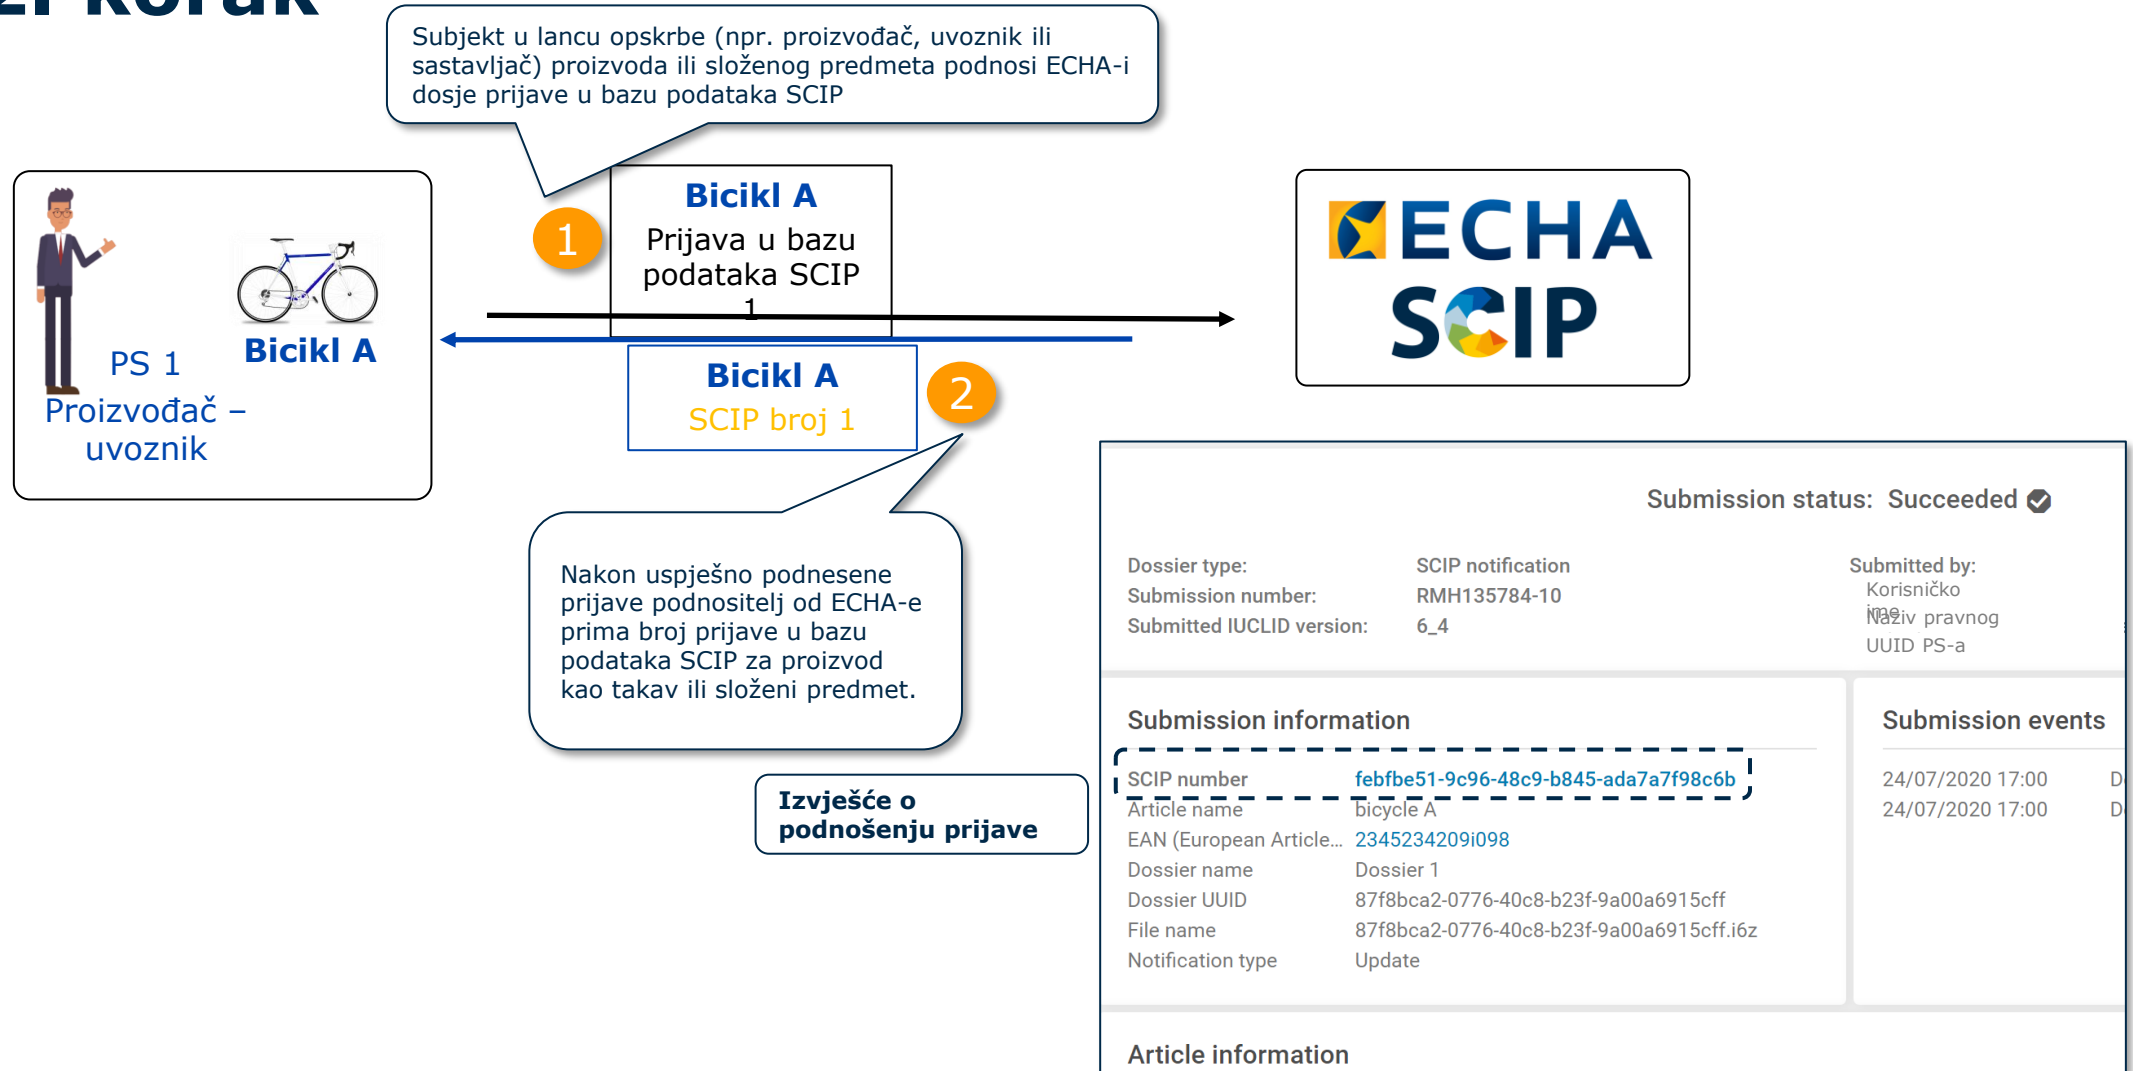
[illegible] korak

Subjekt u lancu opskrbe (npr. proizvođač, uvoznik ili sastavljač) proizvoda ili složenog predmeta podnosi ECHA-i dosje prijave u bazu podataka SCIP

1

Bicikl A
Prijava u bazu podataka SCIP 1

PS 1
Proizvođač – uvoznik

Bicikl A

ECHA
SCIP

Bicikl A
SCIP broj 1

2

Nakon uspješno podnesene prijave podnositelj od ECHA-e prima broj prijave u bazu podataka SCIP za proizvod kao takav ili složeni predmet.

Izvješće o podnošenju prijave

Submission status: Succeeded

Dossier type: SCIP notification
Submission number: RMH135784-10
Submitted IUCLID version: 6_4

Submitted by:
Korisničko ime
Naziv pravnog
UUID PS-a

Submission information

| | |
|---|---|
| SCIP number | febfbe51-9c96-48c9-b845-ada7a7f98c6b |
| Article name | bicycle A |
| EAN (European Article... | 2345234209i098 |
| Dossier name | Dossier 1 |
| Dossier UUID | 87f8bca2-0776-40c8-b23f-9a00a6915cff |
| File name | 87f8bca2-0776-40c8-b23f-9a00a6915cff.i6z |
| Notification type | Update |

Submission events

24/07/2020 17:00 D
24/07/2020 17:00 D

Article information